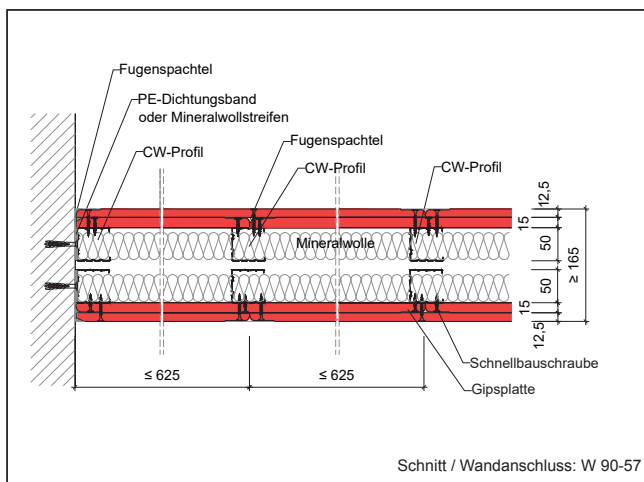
Fugenspachtel

PE-Dichtungsband oder Mineralwollstreifen

CW-Profil

Fugenspachtel

CW-Profil

CW-Profil

Mineralwolle

12,5

15

50

≥ 165

50

15

12,5

Schnellbauschraube

Gipsplatte

≤ 625

≤ 625

Schnitt / Wandanschluss: W 90-57